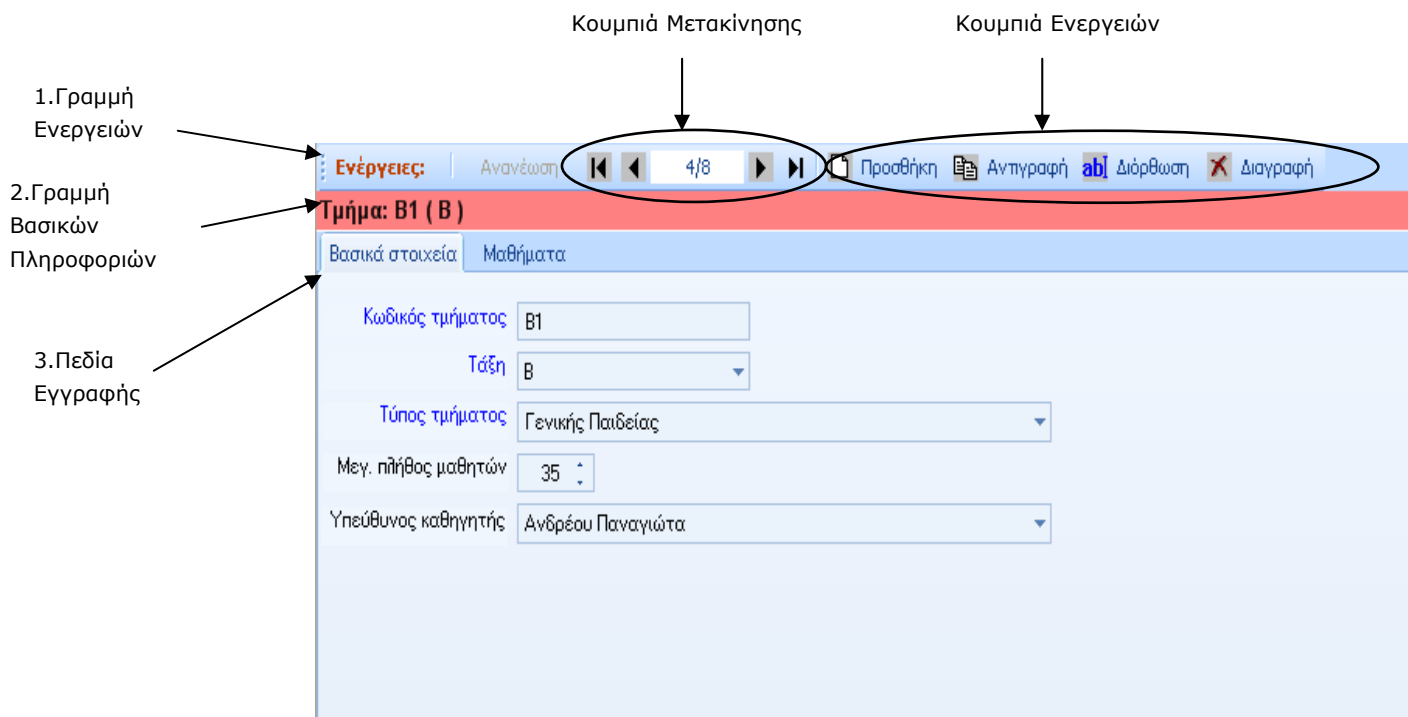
Κουμπιά Μετακίνησης

Κουμπιά Ενεργειών

1.Γραμμή Ενεργειών

2.Γραμμή Βασικών Πληροφοριών

3.Πεδία Εγγραφής

Ενέργειες: Ανανέωση 4/8 Προσθήκη Αντιγραφή Διόρθωση Διαγραφή

Τμήμα: Β1 ( Β )

Βασικά στοιχεία Μαθήματα

Κωδικός τμήματος Β1

Τάξη Β

Τύπος τμήματος Γενικής Παιδείας

Μεγ. πλήθος μαθητών 35

Υπεύθυνος καθηγητής Ανδρέου Παναγιώτα